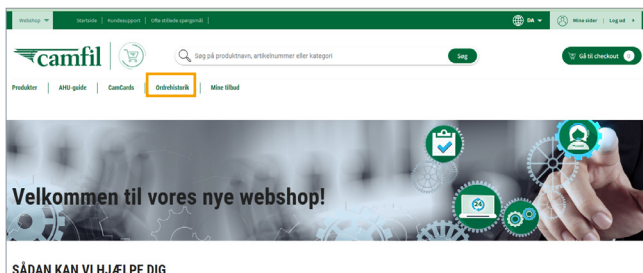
Webshop | Startside | Kundesupport | Ofte stillede spørgsmål | DA | Mine sider | Log ud

camfil

Søg på produktnavn, artikelnummer eller kategori

Søg

Gå til checkout

Produkter | AHU-guide | CamCards | Ordrehistorik | Mine tilbud

Velkommen til vores nye webshop!

SÅDAN KAN VI HJÆLPE DIG